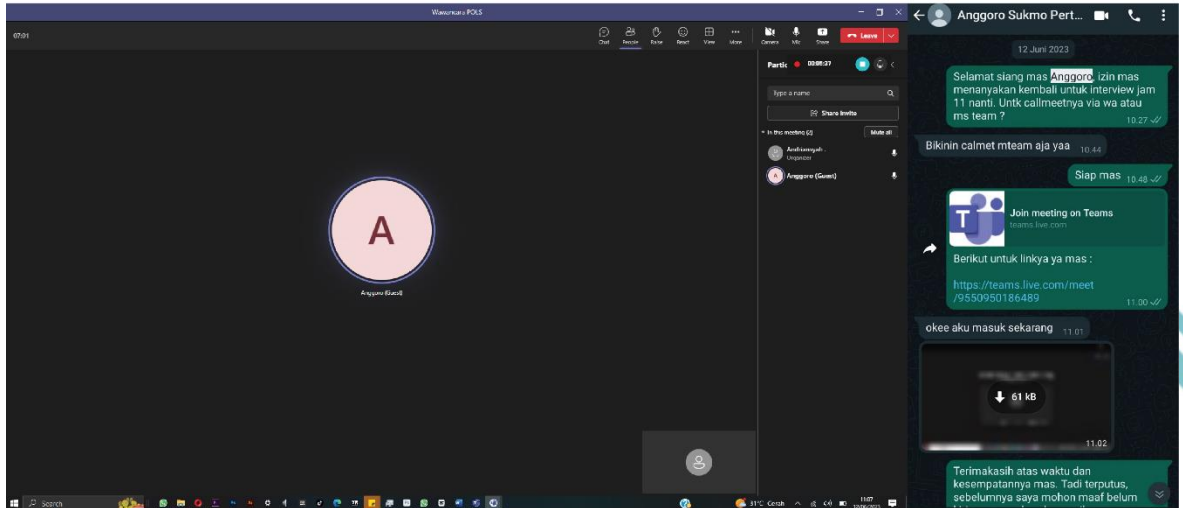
Wawancara POLS

07:01

Chat People Raise React View More Camera Mic Share Leave

Partic 00:08:37

Type a name

Share invite

In this meeting (2) Mute all

Andiansyah Organizer

Anggoro (Guest)

A

Anggoro (Guest)

Search

31°C Cerah 11:07

Anggoro Sukmo Pert...

12 Juni 2023

Selamat siang mas Anggoro, izin mas menanyakan kembali untuk interview jam 11 nanti. Untk callmeetnya via wa atau ms team ? 10.27

Bikinin calmet mteam aja yaa 10.44

Siap mas 10.48

Join meeting on Teams
teams.live.com

Berikut untuk linkya ya mas :

https://teams.live.com/meet/9550950186489 11.00

okee aku masuk sekarang 11.01

61 kB

11.02

Terimakasih atas waktu dan kesempatannya mas. Tadi terputus, sebelumnya saya mohon maaf belum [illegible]